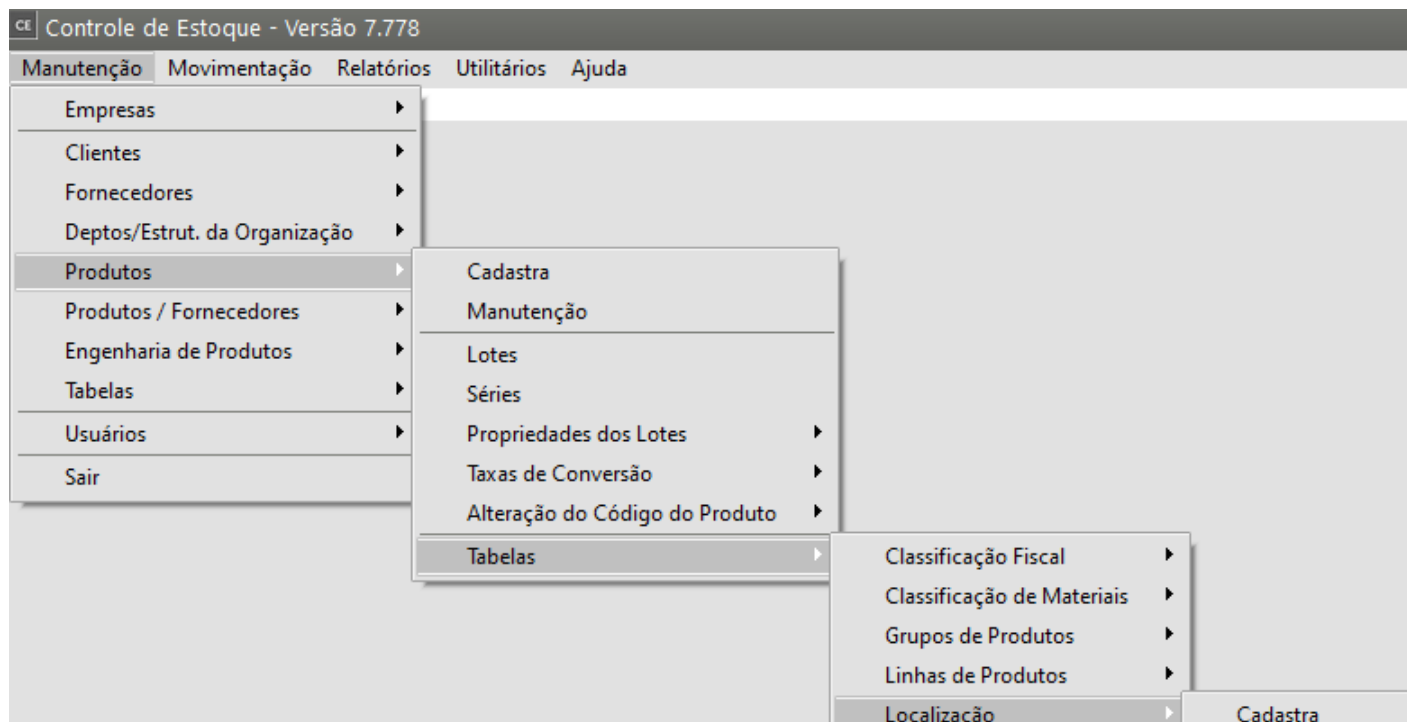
CE Controle de Estoque - Versão 7.778

Manutenção Movimentação Relatórios Utilitários Ajuda

Empresas
Clientes
Fornecedores
Deptos/Estrut. da Organização
Produtos
Produtos / Fornecedores
Engenharia de Produtos
Tabelas
Usuários
Sair

Cadastra
Manutenção
Lotes
Séries
Propriedades dos Lotes
Taxas de Conversão
Alteração do Código do Produto
Tabelas

Classificação Fiscal
Classificação de Materiais
Grupos de Produtos
Linhas de Produtos
Localização

Cadastra